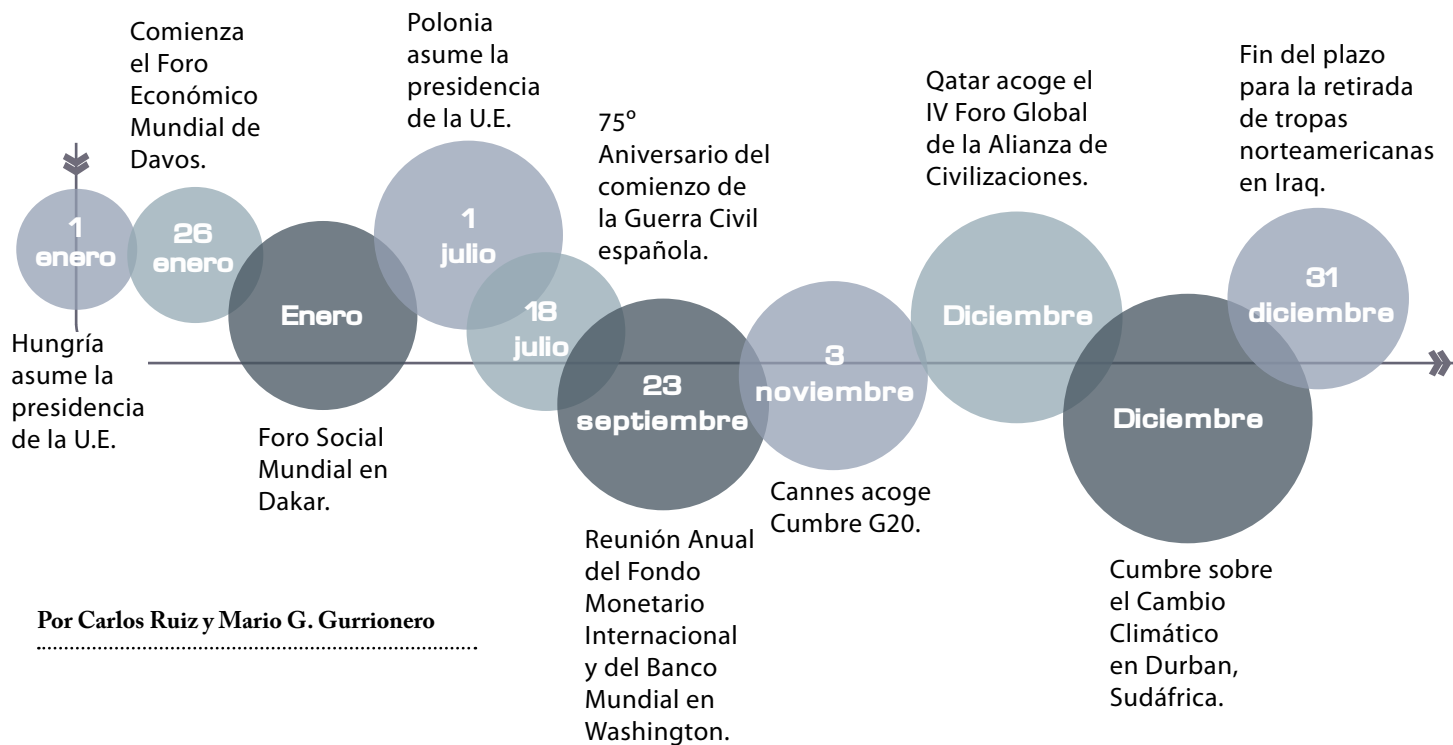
Comienza el Foro Económico Mundial de Davos.

Polonia asume la presidencia de la U.E.

75º Aniversario del comienzo de la Guerra Civil española.

Qatar acoge el IV Foro Global de la Alianza de Civilizaciones.

Fin del plazo para la retirada de tropas norteamericanas en Iraq.

1 enero

26 enero

Enero

1 julio

18 julio

23 septiembre

3 noviembre

Diciembre

Diciembre

31 diciembre

Hungría asume la presidencia de la U.E.

Foro Social Mundial en Dakar.

Reunión Anual del Fondo Monetario Internacional y del Banco Mundial en Washington.

Cannes acoge Cumbre G20.

Cumbre sobre el Cambio Climático en Durban, Sudáfrica.

Por Carlos Ruiz y Mario G. Gurrionero